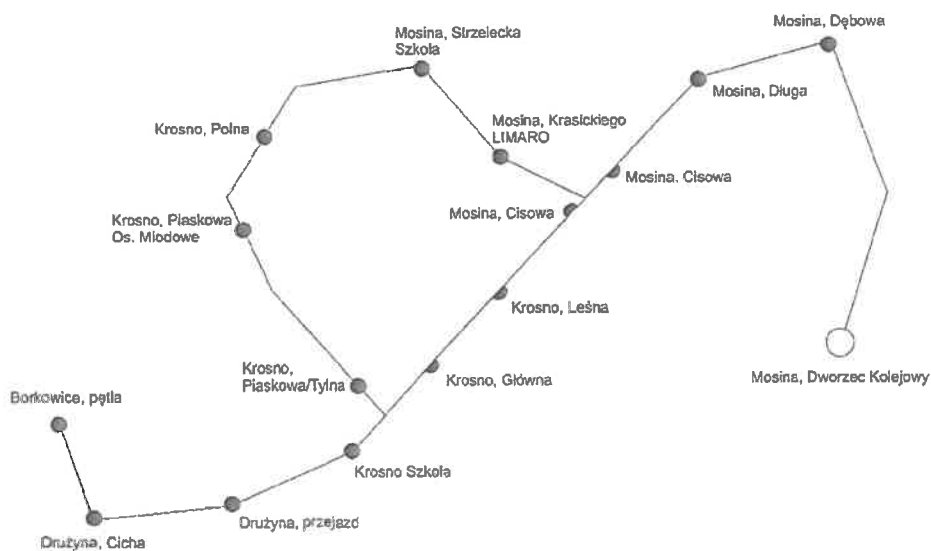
Mosina, Strzelecka Szkoła

Mosina, Dębowa

Mosina, Długa

Krosno, Polna

Mosina, Krasickiego LIMARO

Mosina, Cisowa

Mosina, Cisowa

Krosno, Piaskowa Os. Miodowe

Krosno, Leśna

Krosno, Piaskowa/Tylna

Krosno, Główna

Mosina, Dworzec Kolejowy

Borkowice, pętla

Krosno Szkoła

Drużyna, przejazd

Drużyna, Cicha